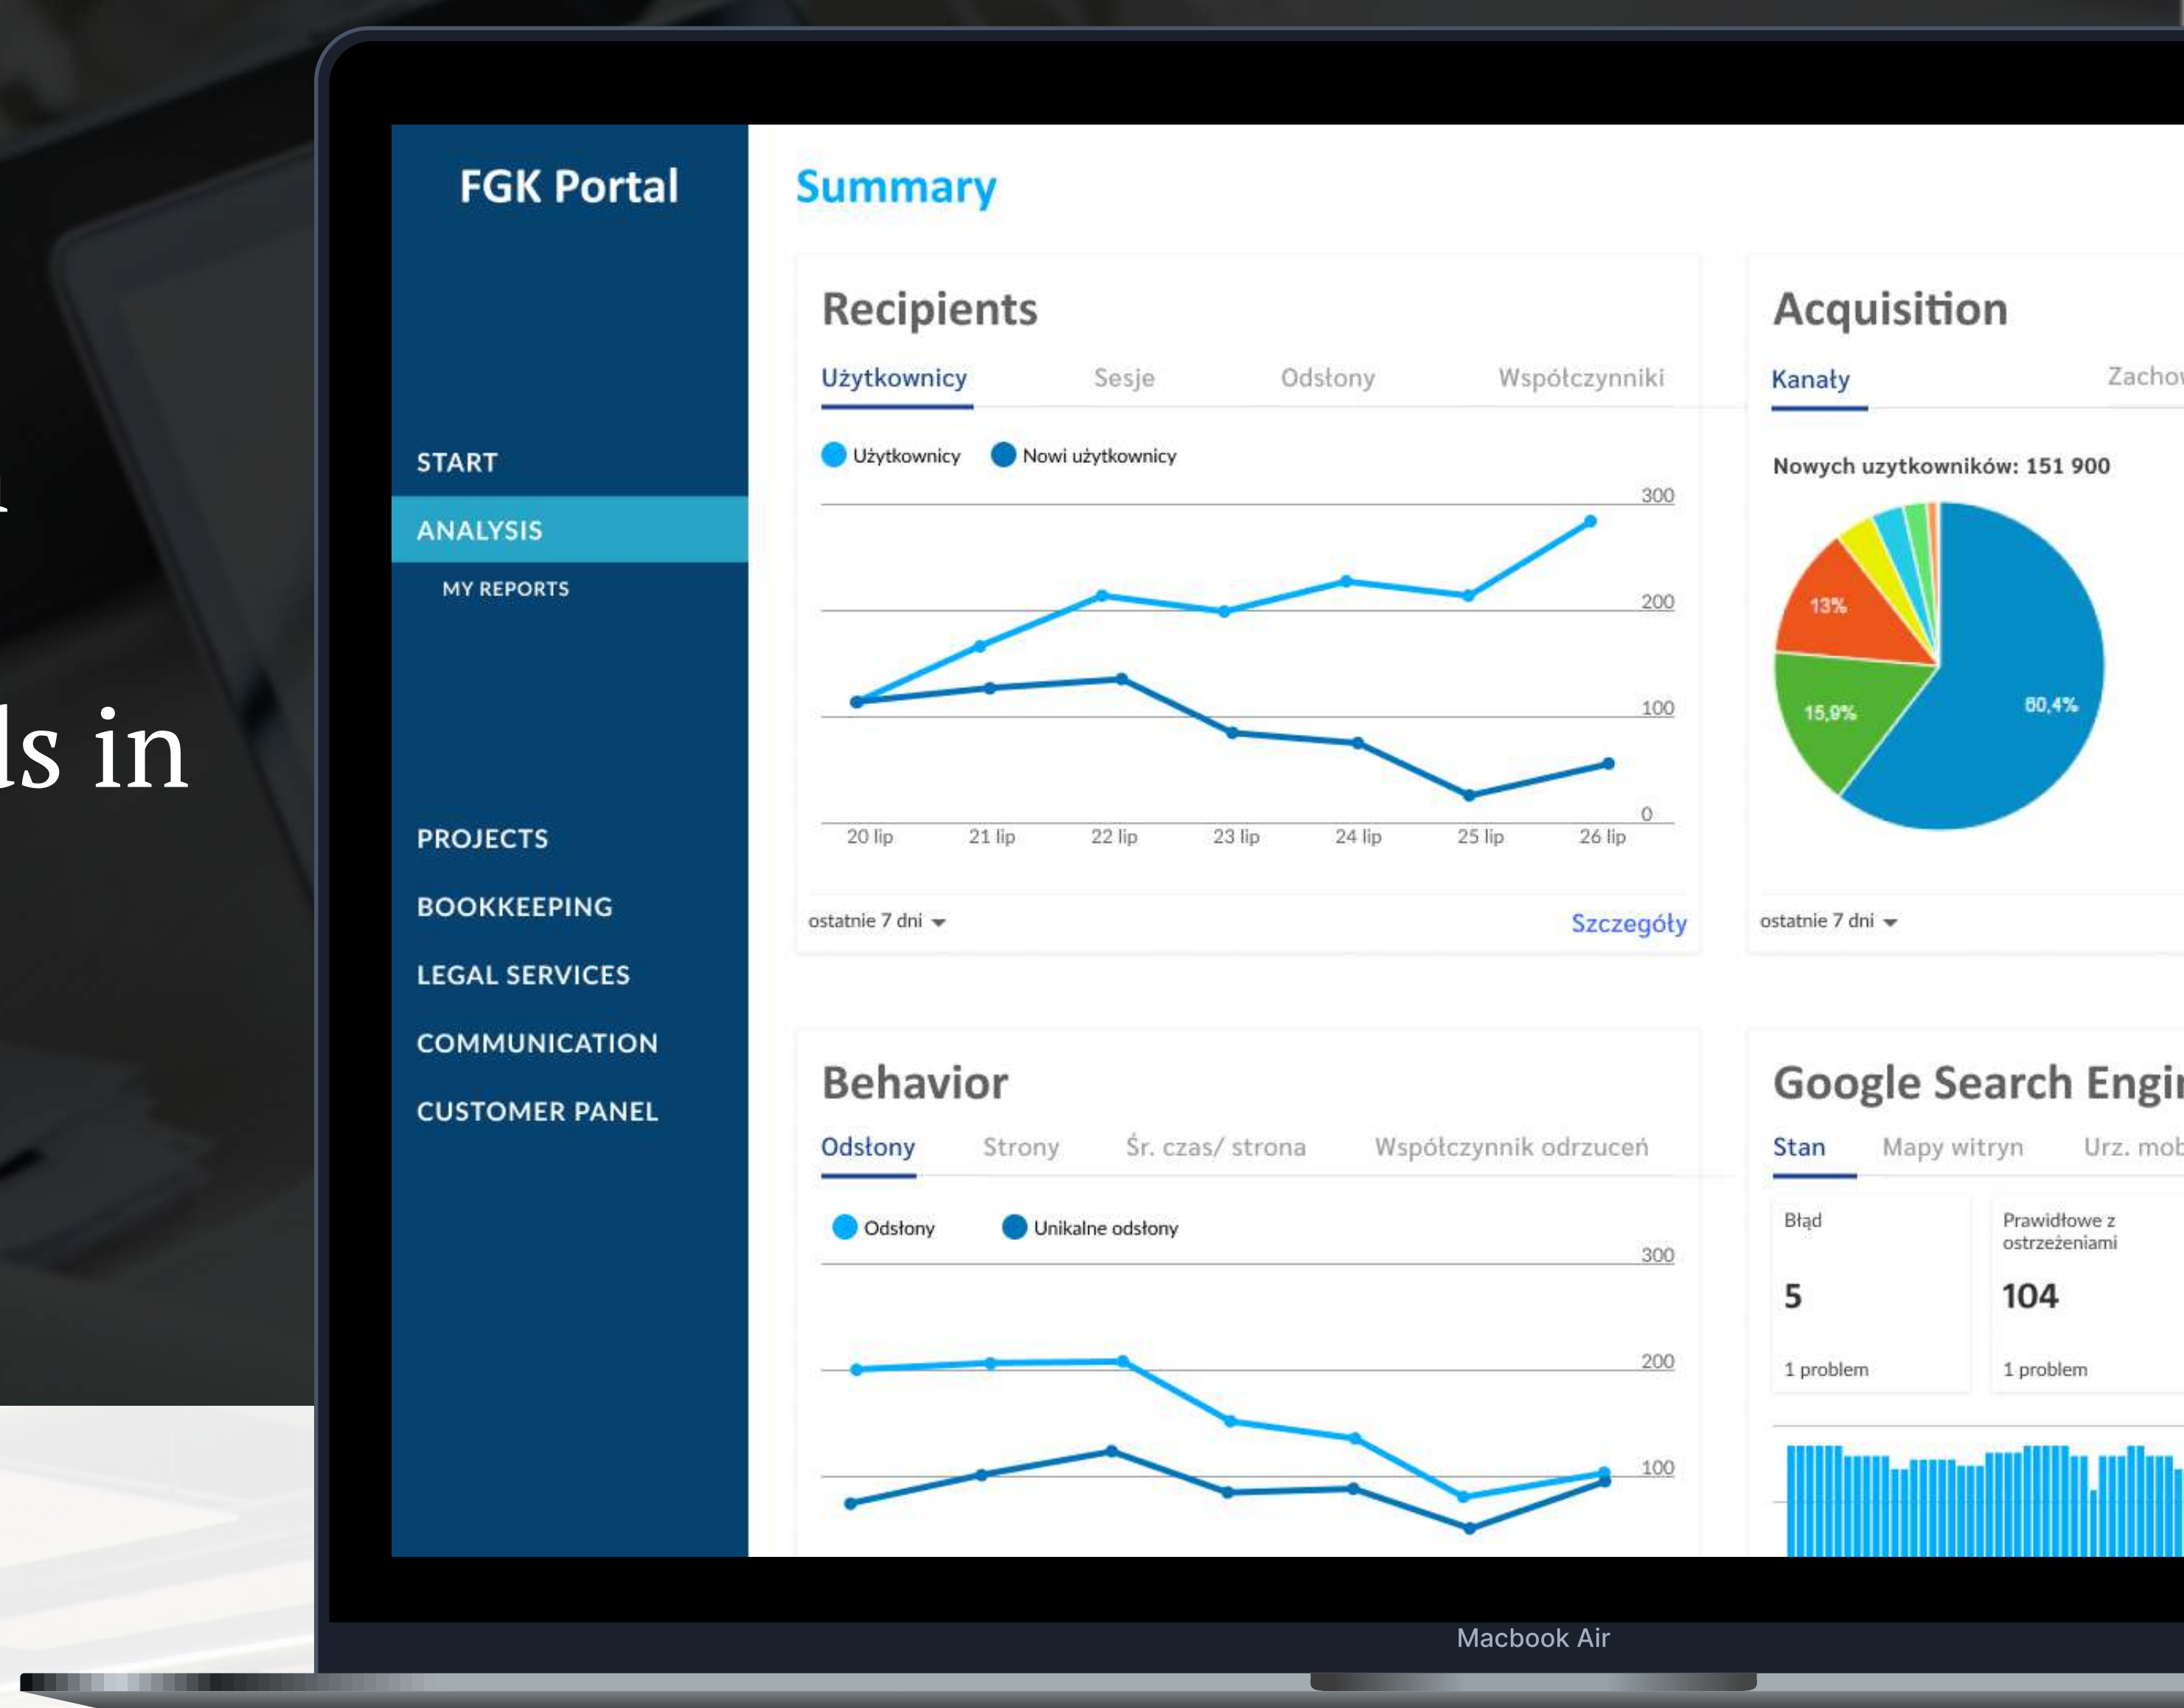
ls in

FGK Portal

START
ANALYSIS
MY REPORTS
PROJECTS
BOOKKEEPING
LEGAL SERVICES
COMMUNICATION
CUSTOMER PANEL

Summary

Recipients
Użytkownicy Sesje Odsłony Współczynniki

Użytkownicy Nowi użytkownicy

300
200
100
0
20 lip 21 lip 22 lip 23 lip 24 lip 25 lip 26 lip

ostatnie 7 dni
Szczegóły

Acquisition
Kanały Zacho

Nowych uzytkowników: 151 900

13%
15,9%
60,4%

ostatnie 7 dni

Behavior
Odsłony Strony Śr. czas/ strona Współczynnik odrzuceń

Odsłony Unikalne odsłony

300
200
100

Google Search Engi
Stan Mapy witryn Urz. mob

| Błąd | Prawidłowe z ostrzeżeniami |
|---|---|
| 5 | 104 |
| 1 problem | 1 problem |

Macbook Air